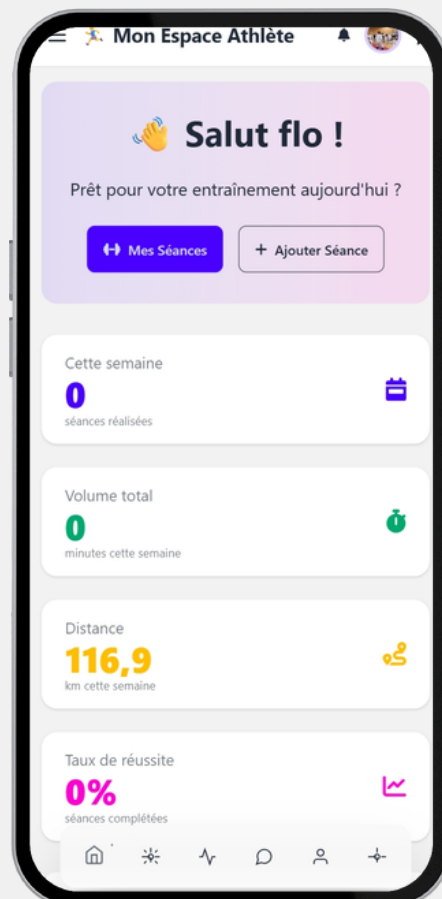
Mon Espace Athlète

Salut flo !

Prêt pour votre entraînement aujourd'hui ?

Mes Séances

+ Ajouter Séance

Cette semaine
0
séances réalisées

Volume total
0
minutes cette semaine

Distance
116,9
km cette semaine

Taux de réussite
0%
séances complétées